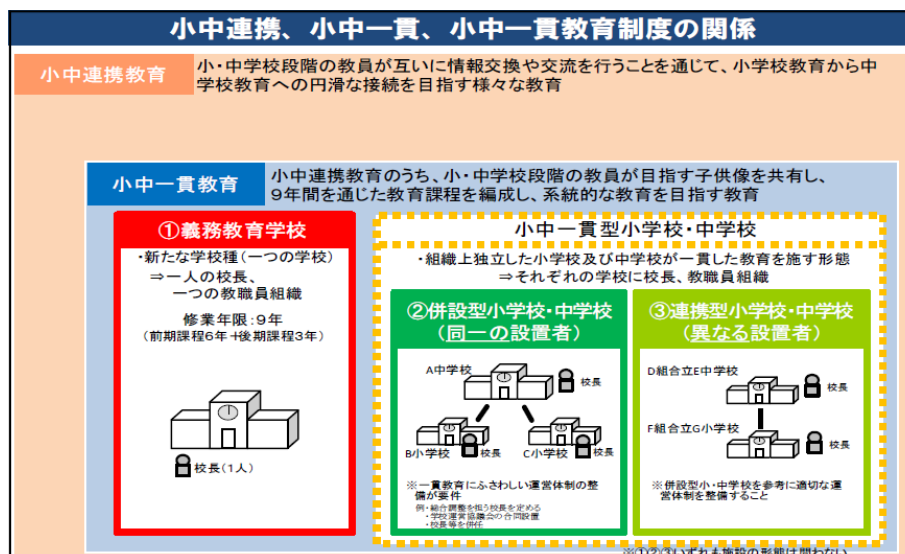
小中連携、小中一貫、小中一貫教育制度の関係

小中連携教育

小・中学校段階の教員が互いに情報交換や交流を行うことを通じて、小学校教育から中学校教育への円滑な接続を目指す様々な教育

小中一貫教育

小中連携教育のうち、小・中学校段階の教員が目指す子供像を共有し、9年間を通じた教育課程を編成し、系統的な教育を目指す教育

①義務教育学校

・新たな学校種（一つの学校）
⇒一人の校長、
一つの教職員組織

修業年限：9年
（前期課程6年＋後期課程3年）

校長（1人）

小中一貫型小学校・中学校

・組織上独立した小学校及び中学校が一貫した教育を施す形態
⇒それぞれの学校に校長、教職員組織

②併設型小学校・中学校
（同一の設置者）

A中学校
校長
B小学校
校長
C小学校
校長

※一貫教育にふさわしい運営体制の整備が要件

例：総合調整を担う校長を定める
・学校運営協議会の合同設置
・校長等を併任

③連携型小学校・中学校
（異なる設置者）

D組合立E中学校
校長
F組合立G小学校
校長

※併設型小・中学校を参考に適切な運営体制を整備すること

※①②③いずれも施設の形態は問わない